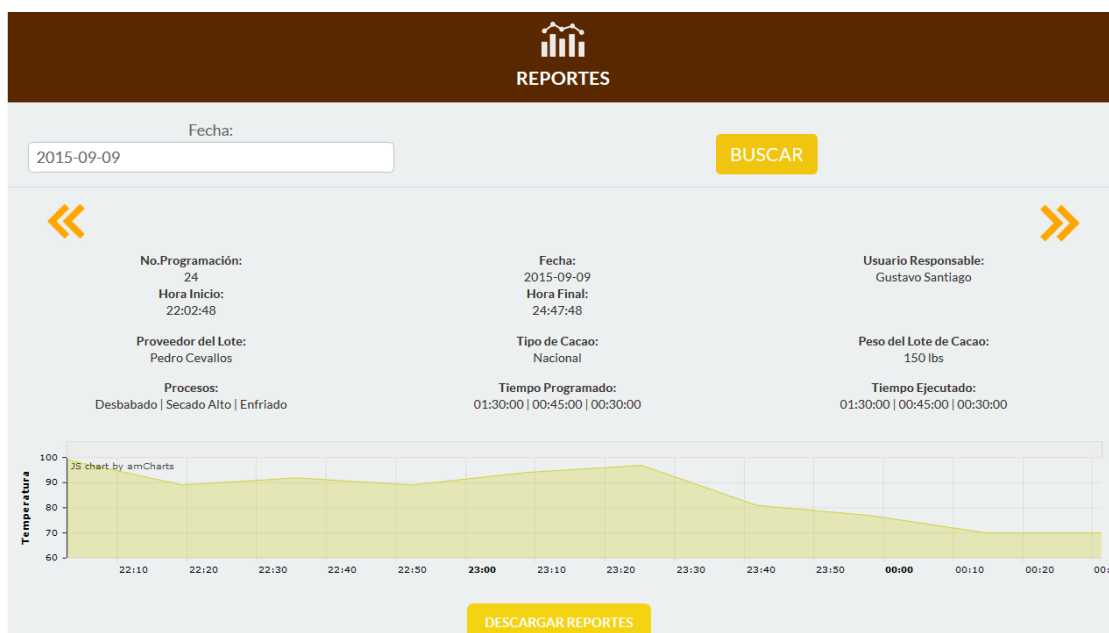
REPORTES

Fecha:
2015-09-09

BUSCAR

No.Programación:
24
Hora Inicio:
22:02:48

Fecha:
2015-09-09
Hora Final:
24:47:48

Usuario Responsable:
Gustavo Santiago

Proveedor del Lote:
Pedro Cevallos

Tipo de Cacao:
Nacional

Peso del Lote de Cacao:
150 lbs

Procesos:
Desbabado | Secado Alto | Enfriado

Tiempo Programado:
01:30:00 | 00:45:00 | 00:30:00

Tiempo Ejecutado:
01:30:00 | 00:45:00 | 00:30:00

JS chart by amCharts
Temperatura
100
90
80
70
60
22:10 22:20 22:30 22:40 22:50 23:00 23:10 23:20 23:30 23:40 23:50 00:00 00:10 00:20 00:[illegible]

DESCARGAR REPORTES